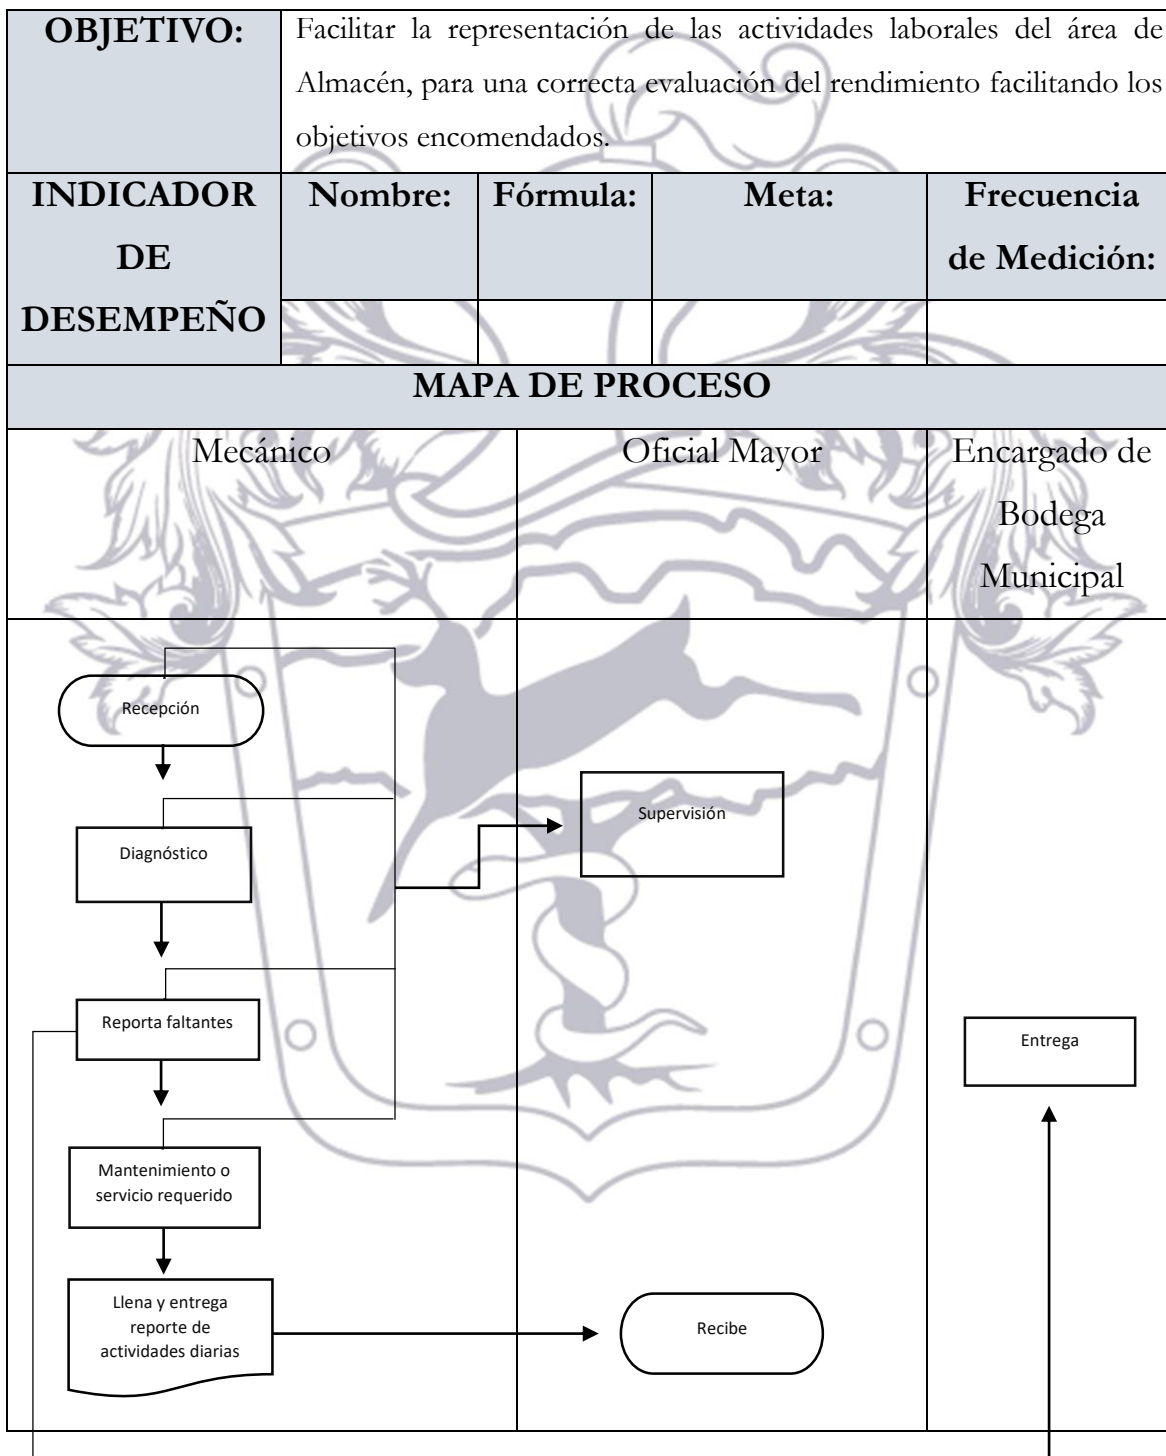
| **OBJETIVO:** | Facilitar la representación de las actividades laborales del área de Almacén, para una correcta evaluación del rendimiento facilitando los objetivos encomendados. | | | |
|---|---|---|---|---|
| **INDICADOR DE DESEMPEÑO** | **Nombre:** | **Fórmula:** | **Meta:** | **Frecuencia de Medición:** |
| | | | | |

**MAPA DE PROCESO**

| Mecánico | Oficial Mayor | Encargado de Bodega Municipal |
|---|---|---|

Recepción

Diagnóstico

Supervisión

Reporta faltantes

Entrega

Mantenimiento o servicio requerido

Llena y entrega reporte de actividades diarias

Recibe